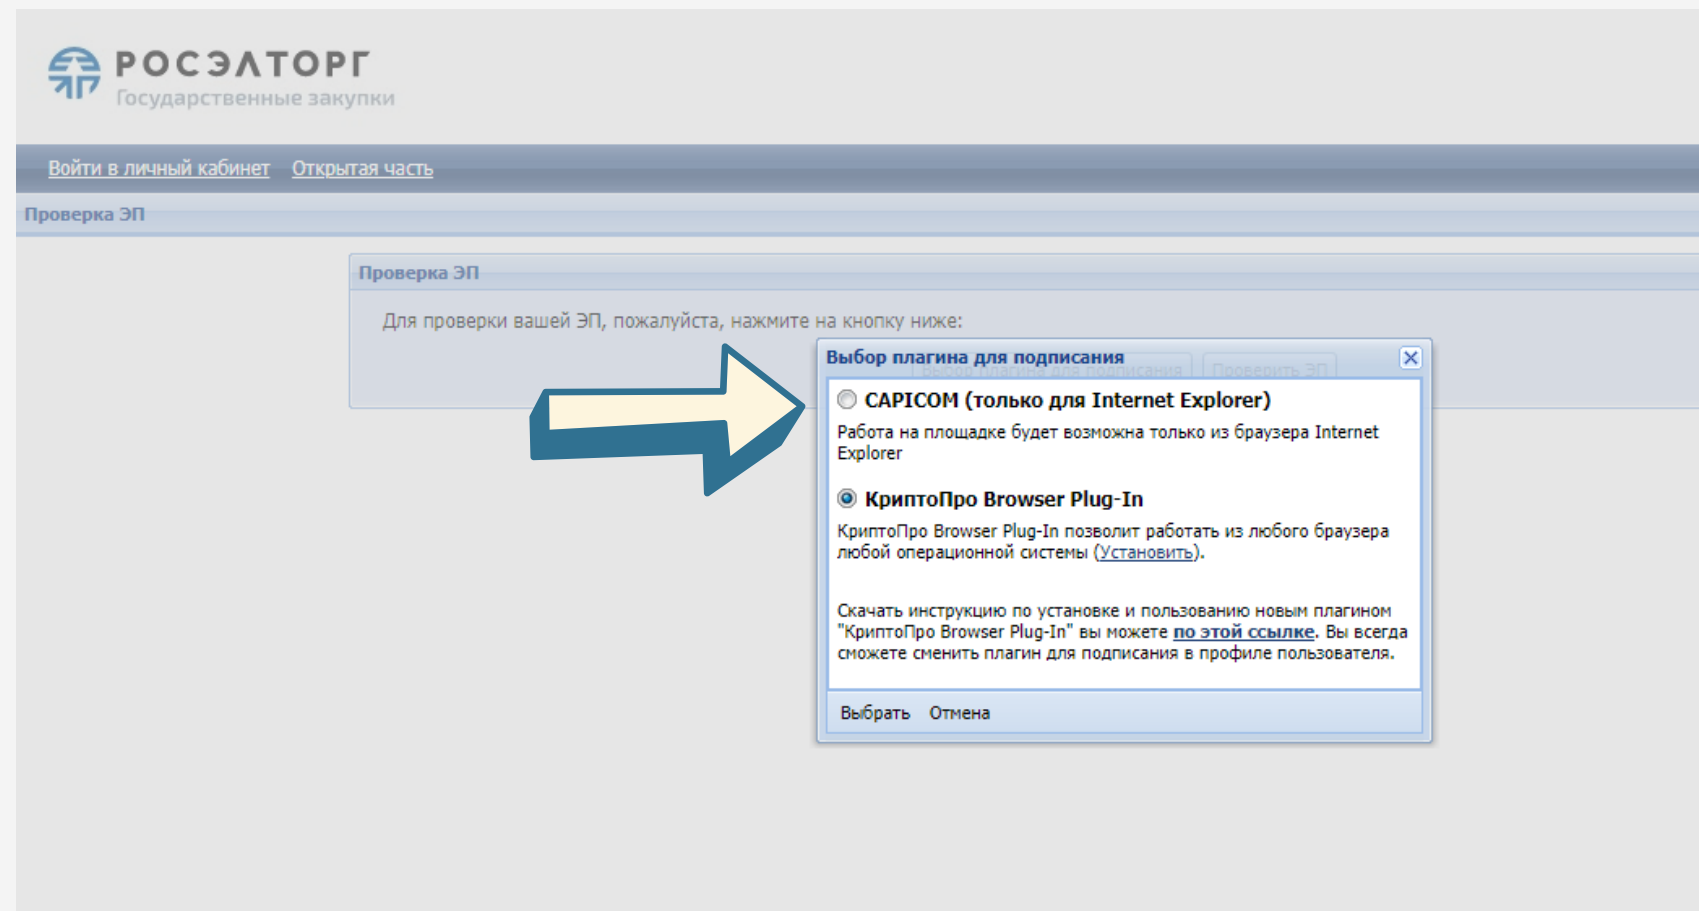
РОСЭЛТОРГ
Государственные закупки

Войти в личный кабинет Открытая часть

Проверка ЭП

Проверка ЭП

Для проверки вашей ЭП, пожалуйста, нажмите на кнопку ниже:

Выбор плагина для подписания Проверить ЭП

Выбор плагина для подписания

CAPICOM (только для Internet Explorer)

Работа на площадке будет возможна только из браузера Internet Explorer

КриптоПро Browser Plug-In

КриптоПро Browser Plug-In позволит работать из любого браузера любой операционной системы (Установить).

Скачать инструкцию по установке и пользованию новым плагином "КриптоПро Browser Plug-In" вы можете по этой ссылке. Вы всегда сможете сменить плагин для подписания в профиле пользователя.

Выбрать Отмена